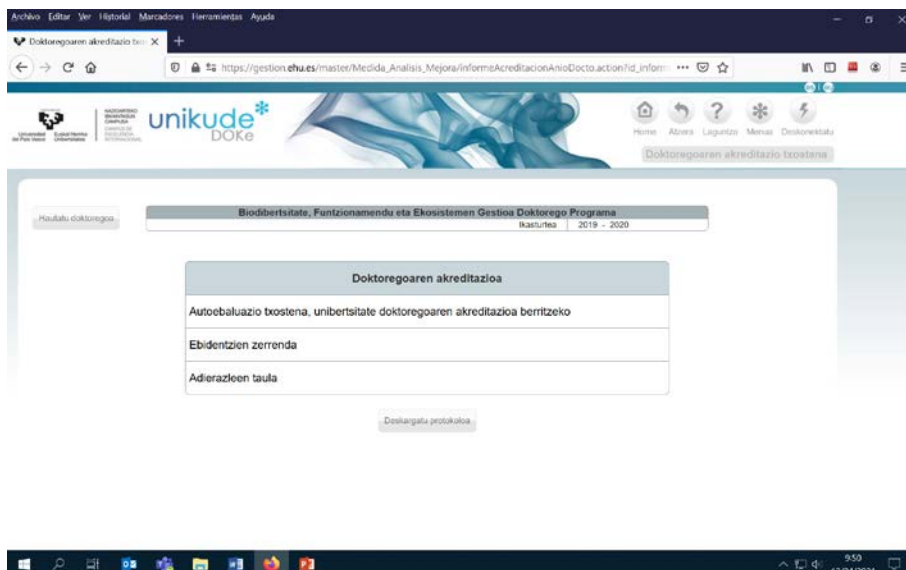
Archivo Editar Ver Historial Marcadores Herramientas Ayuda

Doktoregoaren akreditazio txo ×

https://gestion.ehu.es/master/Medida_Analisis_Mejora/informeAcreditacionAnioDocto.action?id_inform ···

Universidad del País Vasco Euskal Herriko Unibertsitatea

unikude DOKe

Home Atzera Laguntza Menua Deskonektatu

Doktoregoaren akreditazio txostena

Hautatu doktoregoa

| Biodibertsitate, Funtzionamendu eta Ekosistemen Gestioa Doktorego Programa | |
|---|---|
| Ikasturtea | 2019 - 2020 |

| Doktoregoaren akreditazioa |
|---|
| Autoebaluazio txostena, unibertsitate doktoregoaren akreditazioa berritzeko |
| Ebidentzien zerrenda |
| Adierazleen taula |

Deskargatu protokoloa

9:50